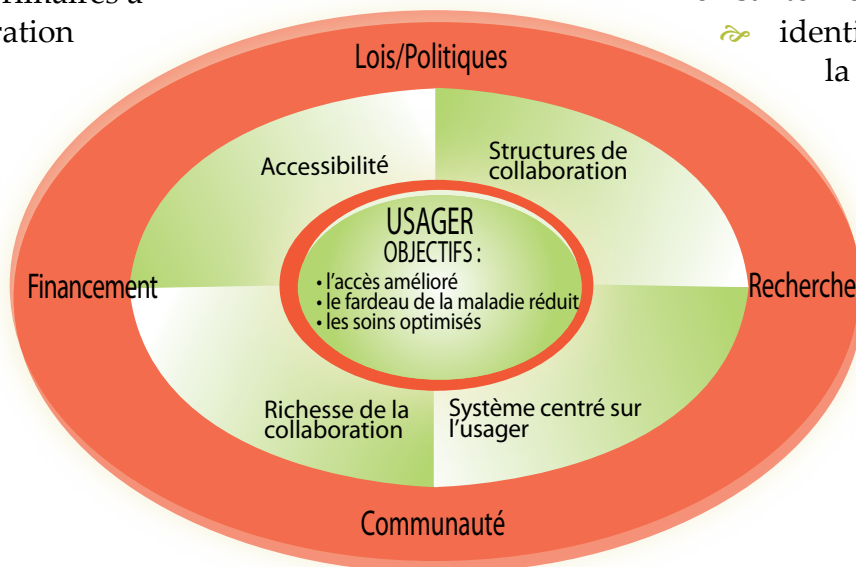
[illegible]inaires à
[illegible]ration

identi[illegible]
la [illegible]

Lois/Politiques

Accessibilité

Structures de collaboration

USAGER
OBJECTIFS :
• l'accès amélioré
• le fardeau de la maladie réduit
• les soins optimisés

Financement

Recherche

Richesse de la collaboration

Système centré sur l'usager

Communauté